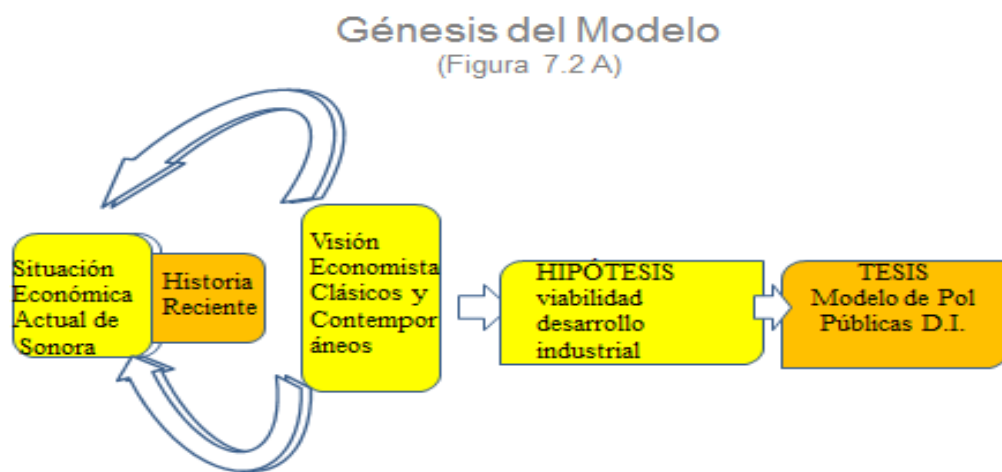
Génesis del Modelo
(Figura 7.2 A)

Situación Económica Actual de Sonora

Historia Reciente

Visión Economista Clásicos y Contemporáneos

HIPÓTESIS viabilidad desarrollo industrial

TESIS Modelo de Pol Públicas D.I.